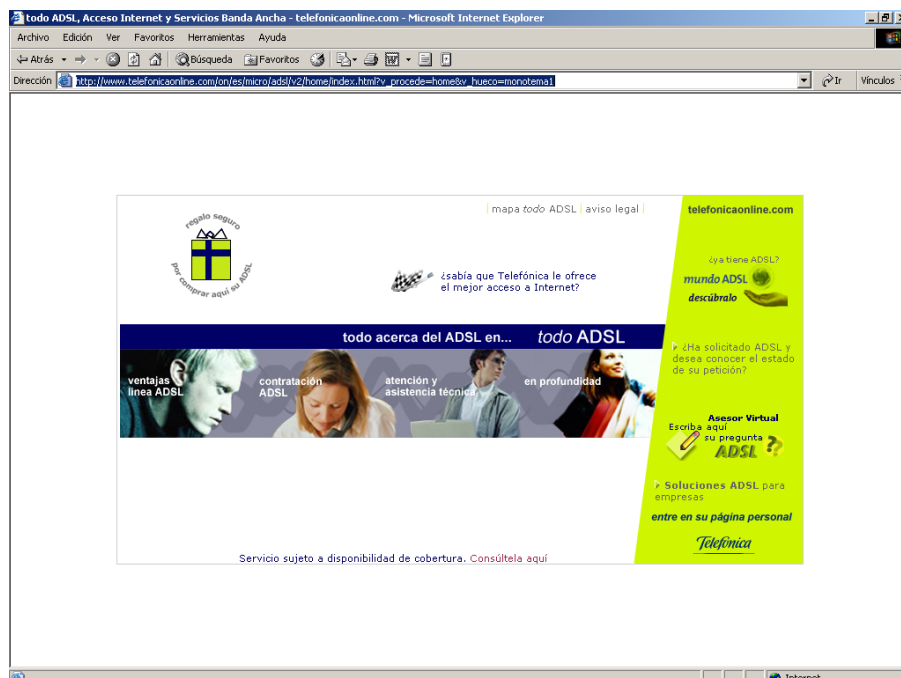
todo ADSL, Acceso Internet y Servicios Banda Ancha - telefonicaonline.com - Microsoft Internet Explorer

Archivo Edición Ver Favoritos Herramientas Ayuda

Atrás Búsqueda Favoritos

Dirección http://www.telefonicaonline.com/on/es/micro/adsl/v2/home/index.html?v_procede=home&v_hueco=monotema1 Ir Vínculos

regalo seguro por comprar aquí su ADSL

| mapa todo ADSL | aviso legal |

telefonicaonline.com

¿sabía que Telefónica le ofrece el mejor acceso a Internet?

¿ya tiene ADSL?

mundo ADSL

descúbralo

todo acerca del ADSL en... todo ADSL

ventajas línea ADSL

contratación ADSL

atención y asistencia técnica

en profundidad

¿Ha solicitado ADSL y desea conocer el estado de su petición?

Asesor Virtual

Escriba aquí su pregunta

ADSL

Soluciones ADSL para empresas

entre en su página personal

Telefónica

Servicio sujeto a disponibilidad de cobertura. Consúltela aquí

Internet